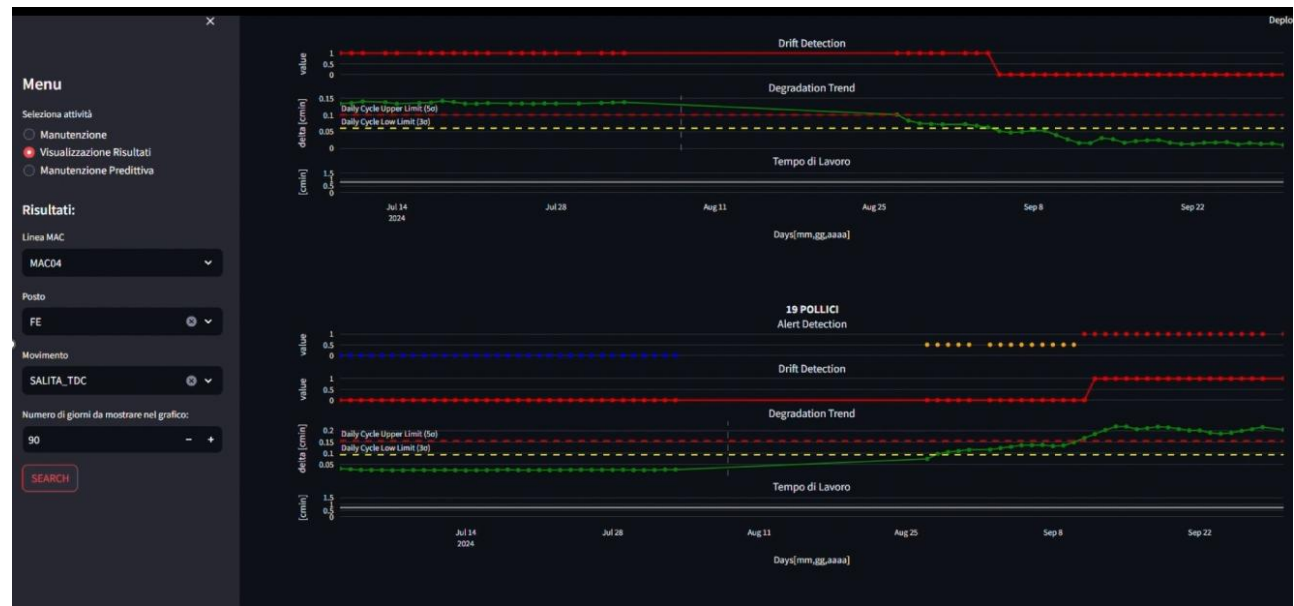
×

Menu

Seleziona attività

Manutenzione

Visualizzazione Risultati

Manutenzione Predittiva

Risultati:

Linea MAC

MAC04

Posto

FE

Movimento

SALITA_TDC

Numero di giorni da mostrare nel grafico:

90

− +

SEARCH

Deplo

Drift Detection

value

1
0.5
0

Degradation Trend

0.15
0.1
0.05
0

delta [cmin]

Daily Cycle Upper Limit (5σ)

Daily Cycle Low Limit (3σ)

Tempo di Lavoro

[cmin]

1.5
1
0.5
0

Jul 14
2024

Jul 28

Aug 11

Aug 25

Sep 8

Sep 22

Days[mm,gg,aaaa]

19 POLLICI

Alert Detection

value

1
0.5
0

Drift Detection

value

1
0.5
0

Degradation Trend

delta [cmin]

0.2
0.15
0.1
0.05

Daily Cycle Upper Limit (5σ)

Daily Cycle Low Limit (3σ)

Tempo di Lavoro

[cmin]

1.5
1
0.5
0

Jul 14
2024

Jul 28

Aug 11

Aug 25

Sep 8

Sep 22

Days[mm,gg,aaaa]